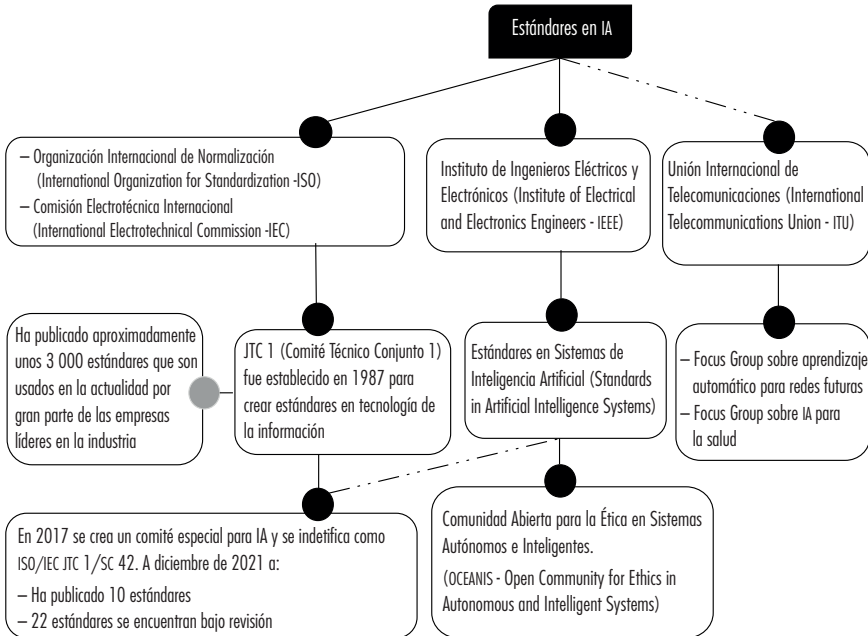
Estándares en IA

– Organización Internacional de Normalización (International Organization for Standardization -ISO)
– Comisión Electrotécnica Internacional (International Electrotechnical Commission -IEC)

Instituto de Ingenieros Eléctricos y Electrónicos (Institute of Electrical and Electronics Engineers - IEEE)

Unión Internacional de Telecomunicaciones (International Telecommunications Union - ITU)

Ha publicado aproximadamente unos 3 000 estándares que son usados en la actualidad por gran parte de las empresas líderes en la industria

JTC 1 (Comité Técnico Conjunto 1) fue establecido en 1987 para crear estándares en tecnología de la información

Estándares en Sistemas de Inteligencia Artificial (Standards in Artificial Intelligence Systems)

– Focus Group sobre aprendizaje automático para redes futuras
– Focus Group sobre IA para la salud

En 2017 se crea un comité especial para IA y se indetifica como ISO/IEC JTC 1/SC 42. A diciembre de 2021 a:
– Ha publicado 10 estándares
– 22 estándares se encuentran bajo revisión

Comunidad Abierta para la Ética en Sistemas Autónomos e Inteligentes.
(OCEANIS - Open Community for Ethics in Autonomous and Intelligent Systems)